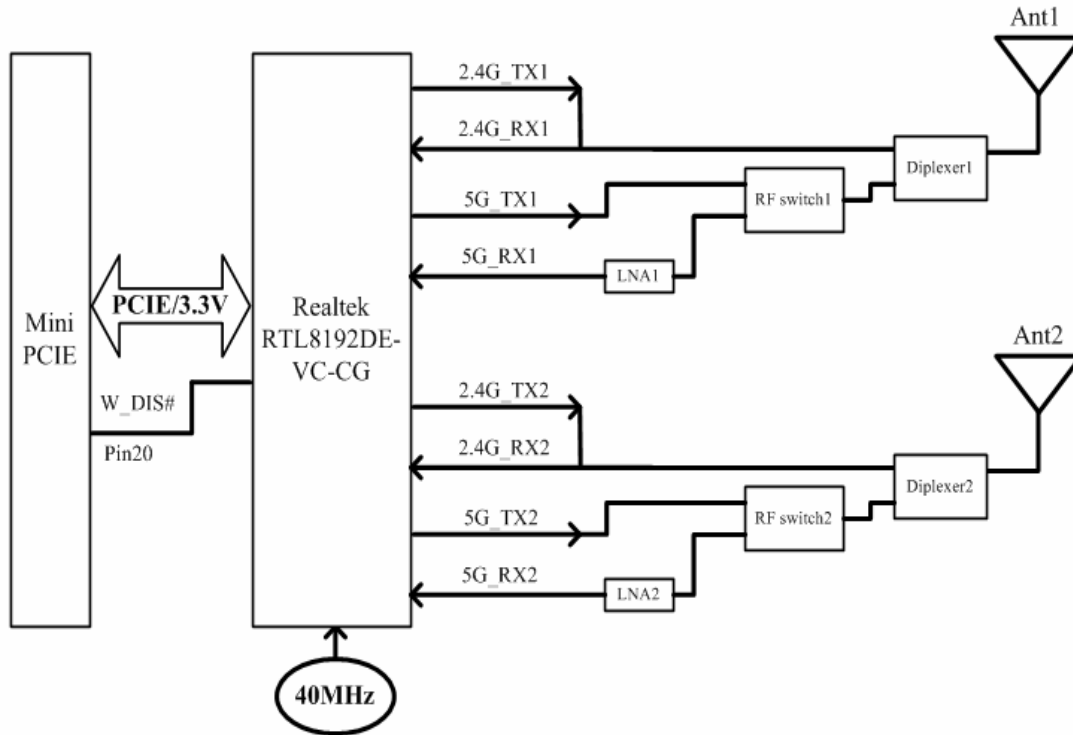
Ant1

Mini PCIE

PCIE/3.3V

W_DIS#

Pin20

Realtek RTL8192DE-VC-CG

2.4G_TX1

2.4G_RX1

5G_TX1

5G_RX1

LNA1

RF switch1

Diplexer1

Ant2

2.4G_TX2

2.4G_RX2

5G_TX2

5G_RX2

LNA2

RF switch2

Diplexer2

40MHz